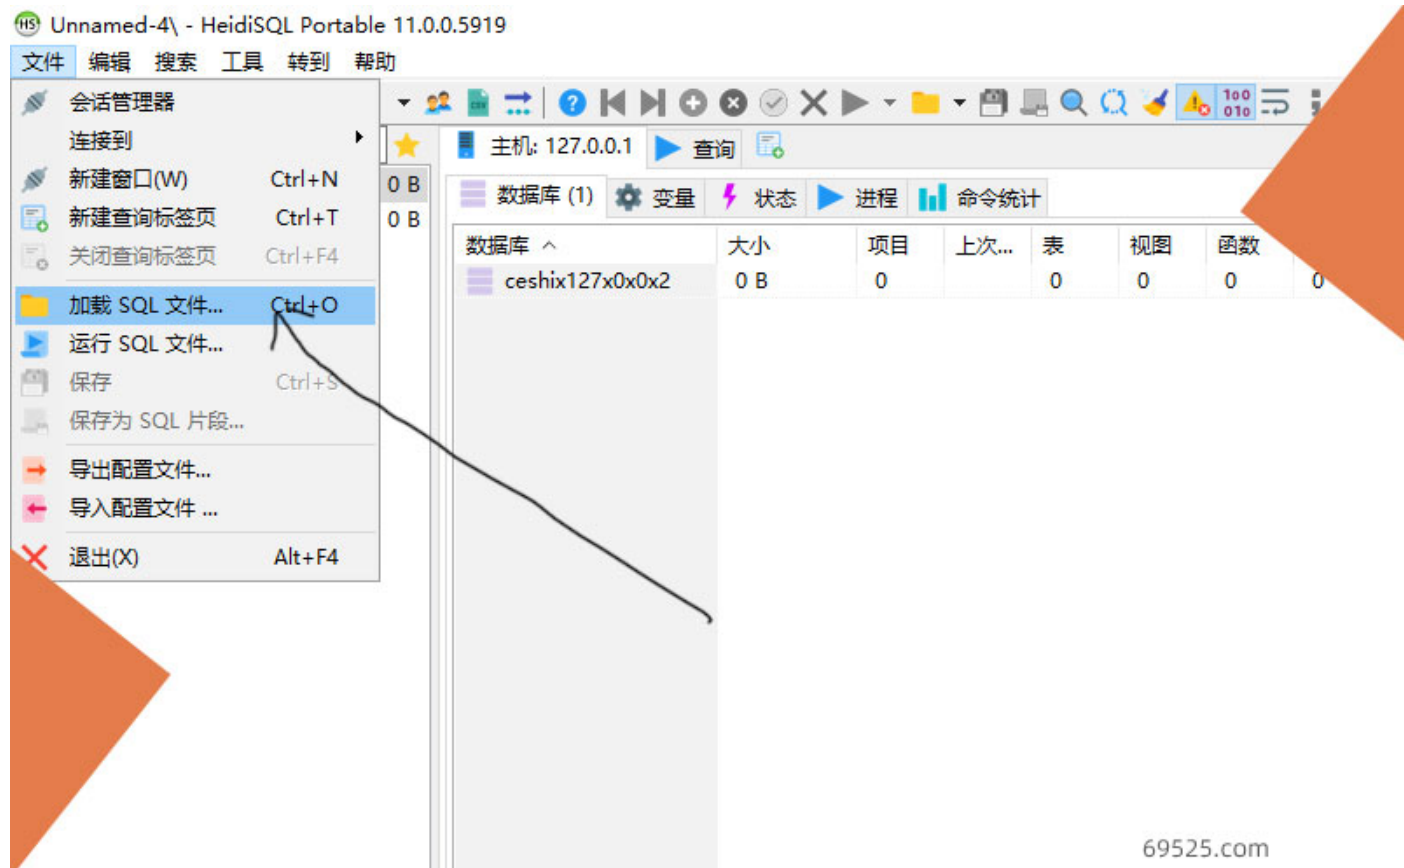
Unnamed-4\ - HeidiSQL Portable 11.0.0.5919

文件 编辑 搜索 工具 转到 帮助

会话管理器
连接到
新建窗口(W) Ctrl+N
新建查询标签页 Ctrl+T
关闭查询标签页 Ctrl+F4
加载 SQL 文件... Ctrl+O
运行 SQL 文件...
保存 Ctrl+S
保存为 SQL 片段...
导出配置文件...
导入配置文件 ...
退出(X) Alt+F4

0 B
0 B

主机: 127.0.0.1 查询

数据库 (1) 变量 状态 进程 命令统计

| 数据库 | 大小 | 项目 | 上次... | 表 | 视图 | 函数 | |
|---|---|---|---|---|---|---|---|
| ceshix127x0x0x2 | 0 B | 0 | | 0 | 0 | 0 | 0 |

69525.com